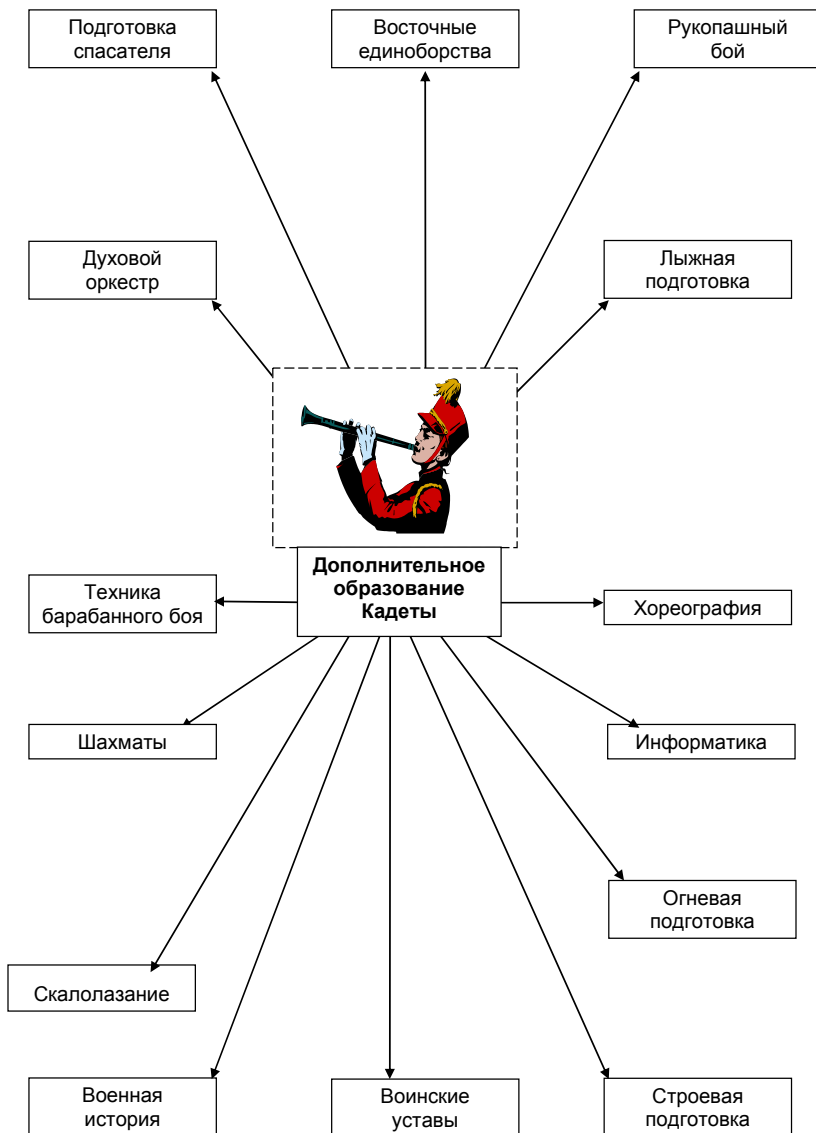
Подготовка спасателя

Восточные единоборства

Рукопашный бой

Духовой оркестр

Лыжная подготовка

Дополнительное образование Кадеты

Техника барабанного боя

Хореография

Шахматы

Информатика

Огневая подготовка

Скалолазание

Военная история

Воинские уставы

Строевая подготовка